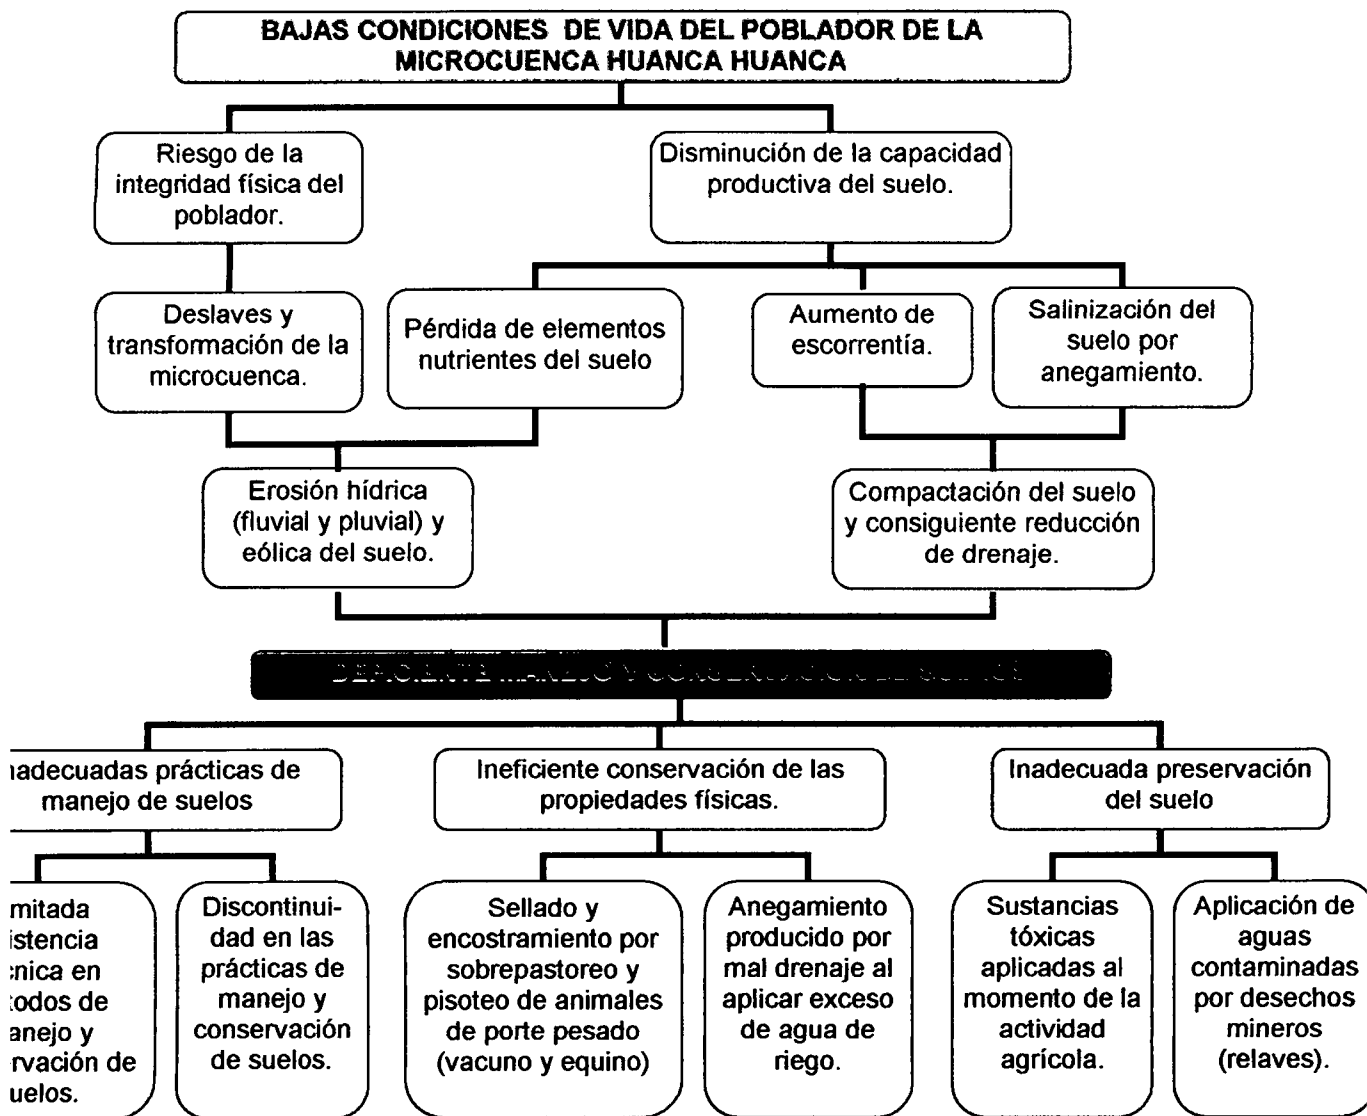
BAJAS CONDICIONES DE VIDA DEL POBLADOR DE LA MICROCUENCA HUANCA HUANCA

Riesgo de la integridad física del poblador.

Disminución de la capacidad productiva del suelo.

Deslaves y transformación de la microcuenca.

Pérdida de elementos nutrientes del suelo

Aumento de escorrentía.

Salinización del suelo por anegamiento.

Erosión hídrica (fluvial y pluvial) y eólica del suelo.

Compactación del suelo y consiguiente reducción de drenaje.

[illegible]

ıadecuadas prácticas de manejo de suelos

Ineficiente conservación de las propiedades físicas.

Inadecuada preservación del suelo

ımitada ıistencia ːnica en ːodos de ıanejo y ːrvación de ıuelos.

Discontinuidad en las prácticas de manejo y conservación de suelos.

Sellado y encostramiento por sobrepastoreo y pisoteo de animales de porte pesado (vacuno y equino)

Anegamiento producido por mal drenaje al aplicar exceso de agua de riego.

Sustancias tóxicas aplicadas al momento de la actividad agrícola.

Aplicación de aguas contaminadas por desechos mineros (relaves).